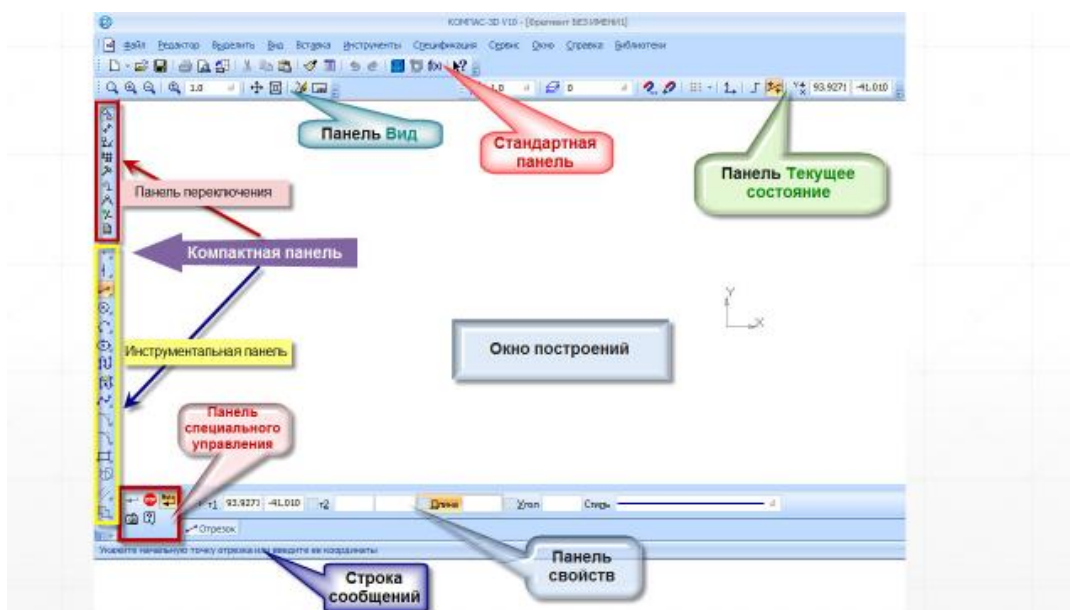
КОМПАС-3D V10 - [Фрагмент БЕЗ ИМЕНИ1]

Файл Редактор Выделить Вид Вставка Инструменты Спецификация Сервис Окно Справка Библиотеки

1.0

93.9271 -41.010

Панель Вид

Стандартная панель

Панель Текущее состояние

Панель переключения

Компактная панель

Инструментальная панель

Окно построений

Панель специального управления

т1 93.9271 -41.010 т2 Длина Угол Стиль

Отрезок

Укажите начальную точку отрезка или введите ее координаты

Панель свойств

Строка сообщений